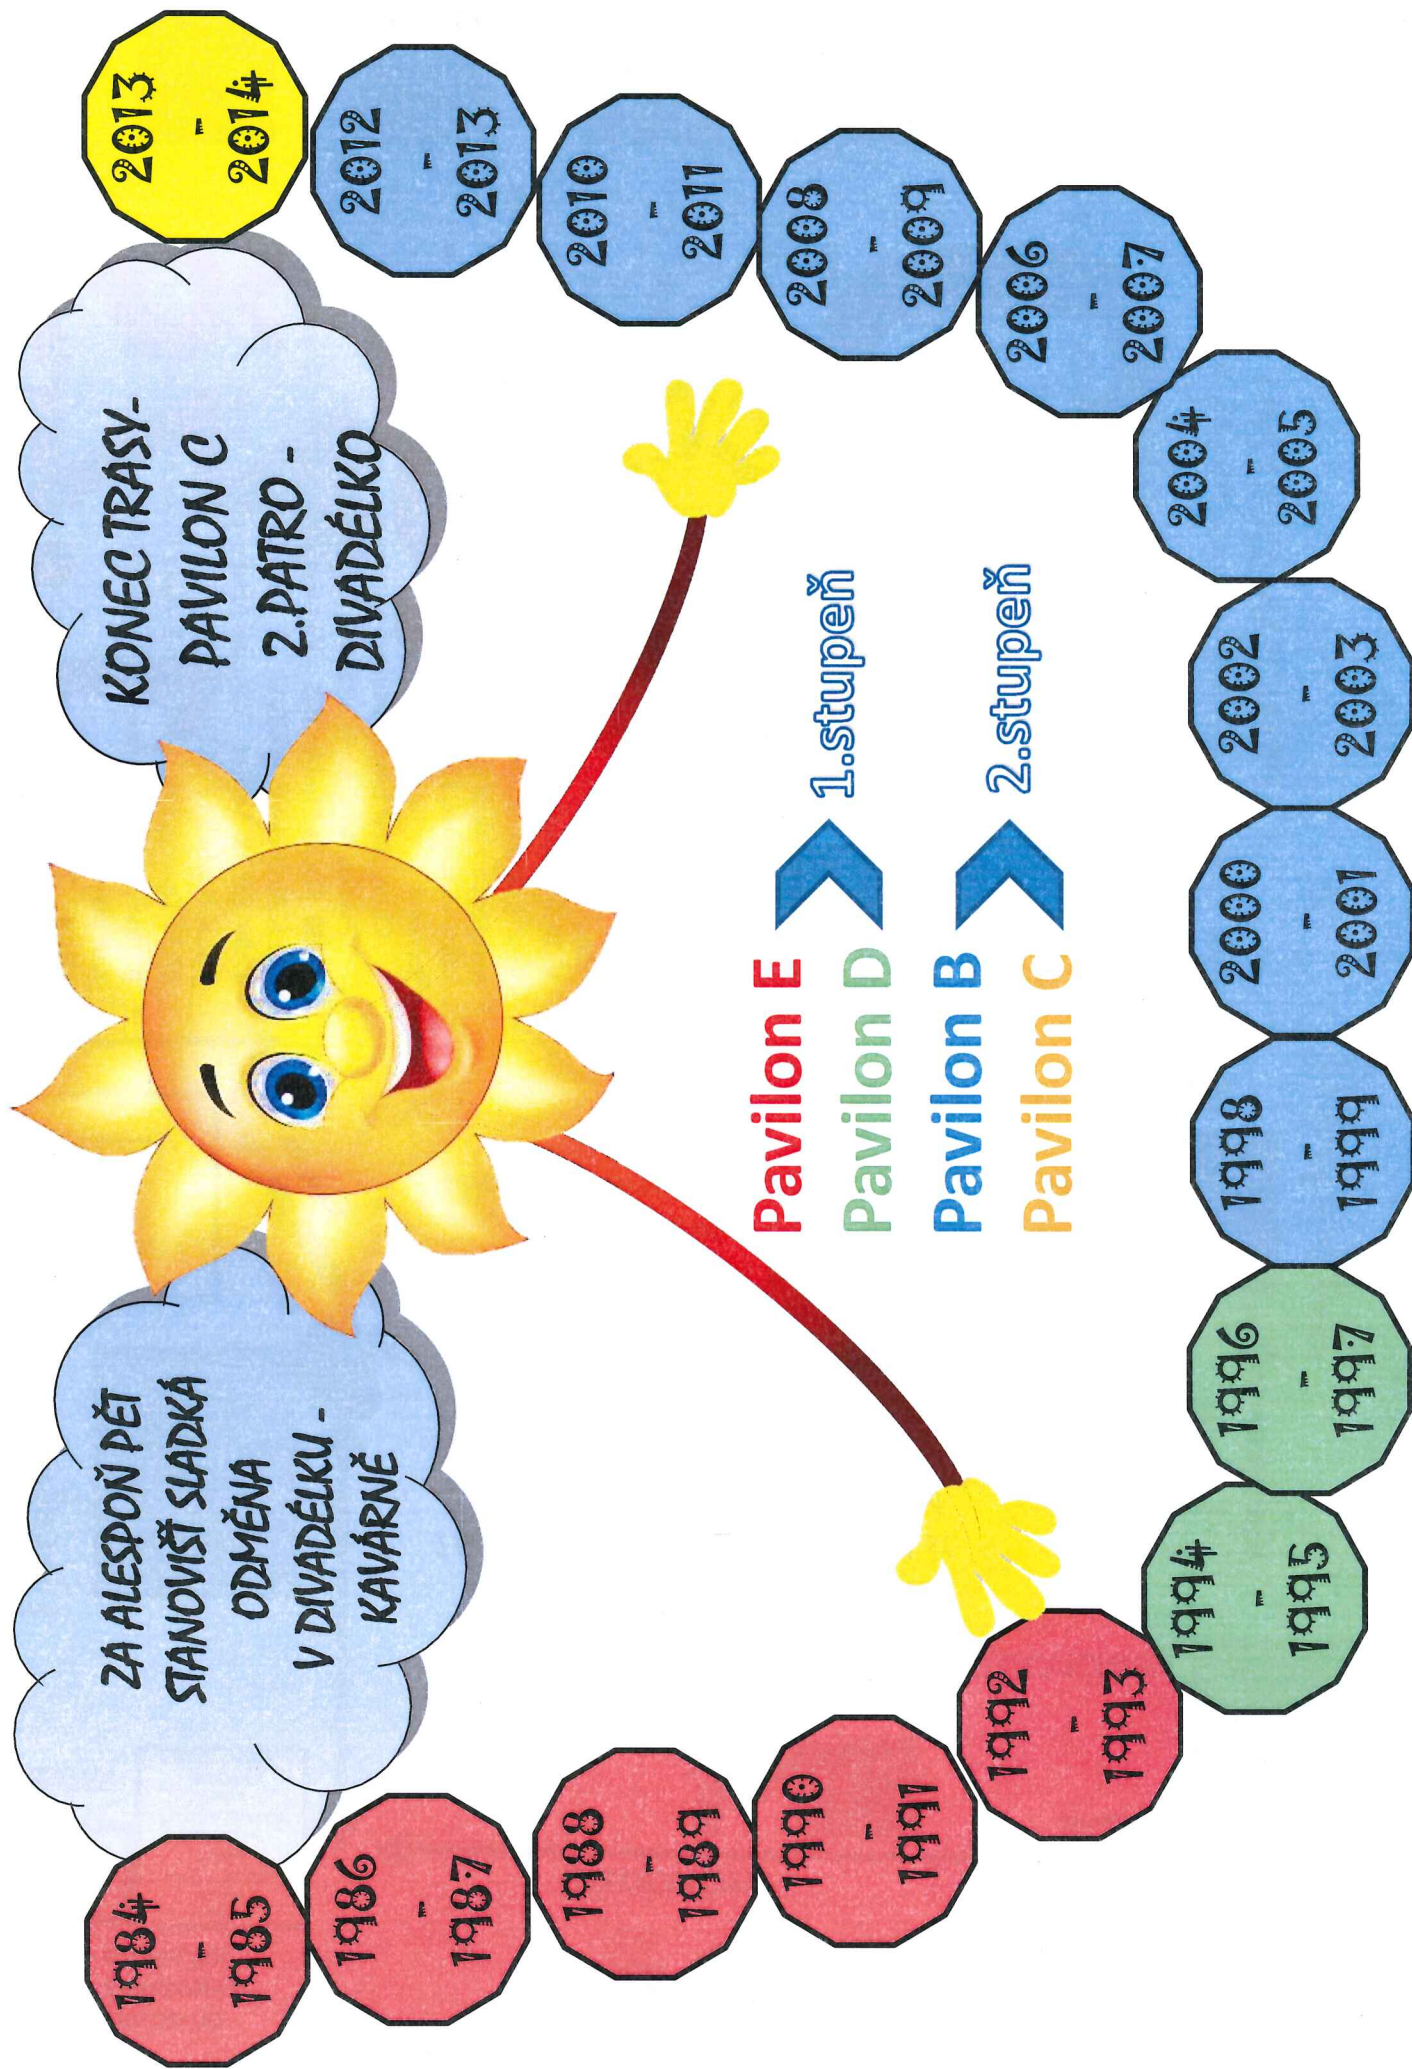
ZA ALESPOŇ PĚT STANOVIŠŤ SLADKÁ ODMĚNA V DIVADÉLKU - KAVÁRNĚ

KONEC TRASY- PAVILON C 2.PATRO - DIVADÉLKO

Pavilon E
Pavilon D
1.stupeň

Pavilon B
Pavilon C
2.stupeň

1984 - 1985
1986 - 1987
1988 - 1989
1990 - 1991
1992 - 1993
1994 - 1995
1996 - 1997
1998 - 1999
2000 - 2001
2002 - 2003
2004 - 2005
2006 - 2007
2008 - 2009
2010 - 2011
2012 - 2013
2013 - 2014